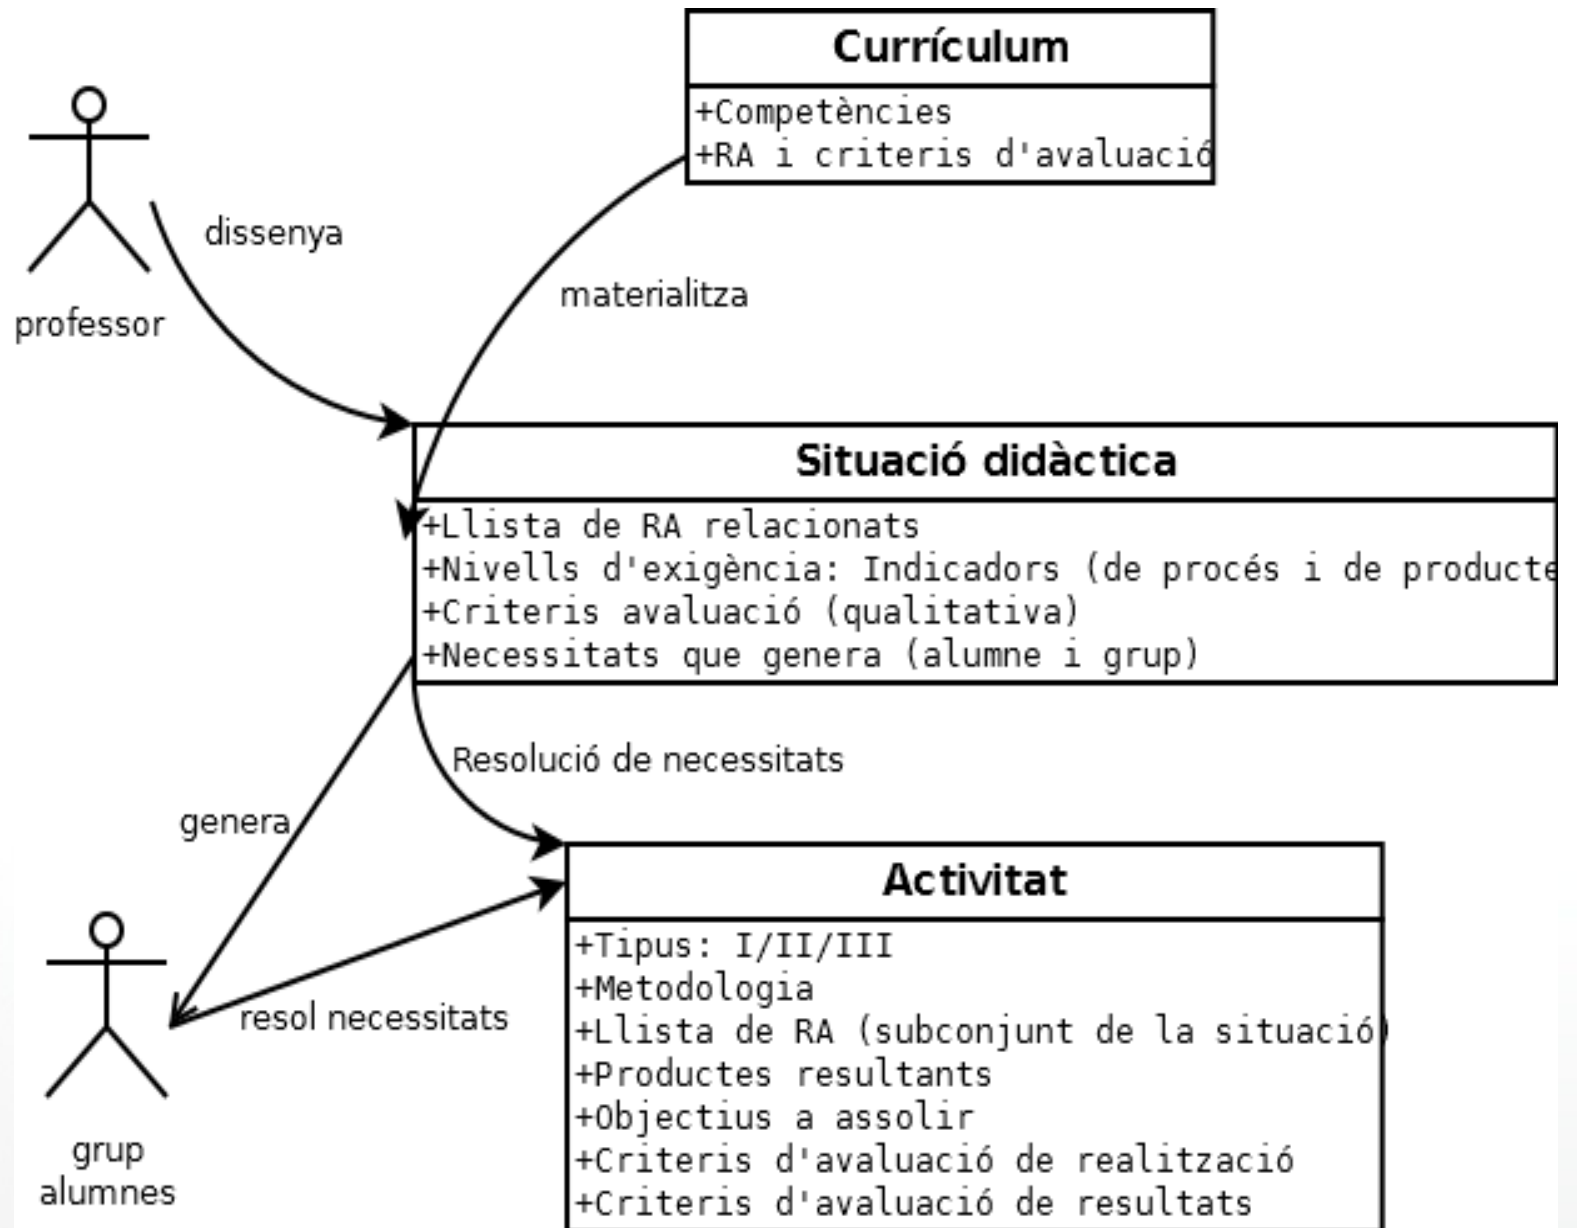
Currículum

+Competències
+RA i criteris d'avaluació

professor

dissenya

materialitza

Situació didàctica

+Llista de RA relacionats
+Nivells d'exigència: Indicadors (de procés i de producte
+Criteris avaluació (qualitativa)
+Necessitats que genera (alumne i grup)

Resolució de necessitats

genera

Activitat

+Tipus: I/II/III
+Metodologia
+Llista de RA (subconjunt de la situació)
+Productes resultants
+Objectius a assolir
+Criteris d'avaluació de realització
+Criteris d'avaluació de resultats

resol necessitats

grup alumnes